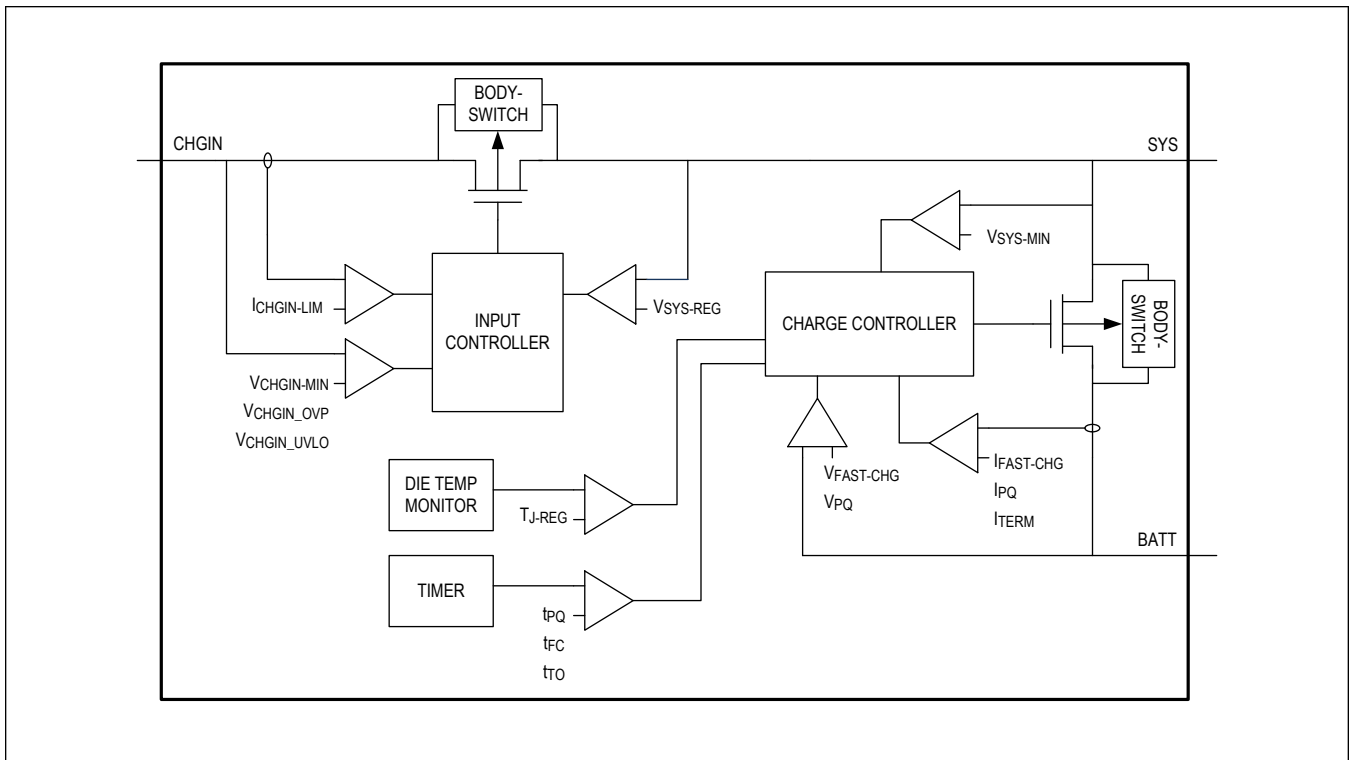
BODY-SWITCH

CHGIN

SYS

VSYS-MIN

ICHGIN-LIM

INPUT CONTROLLER

VSYS-REG

CHARGE CONTROLLER

BODY-SWITCH

VCHGIN-MIN

VCHGIN_OVP

VCHGIN_UVLO

DIE TEMP MONITOR

TJ-REG

VFAST-CHG

VPQ

IFAST-CHG

IPQ

ITERM

BATT

TIMER

tPQ

tFC

tTO